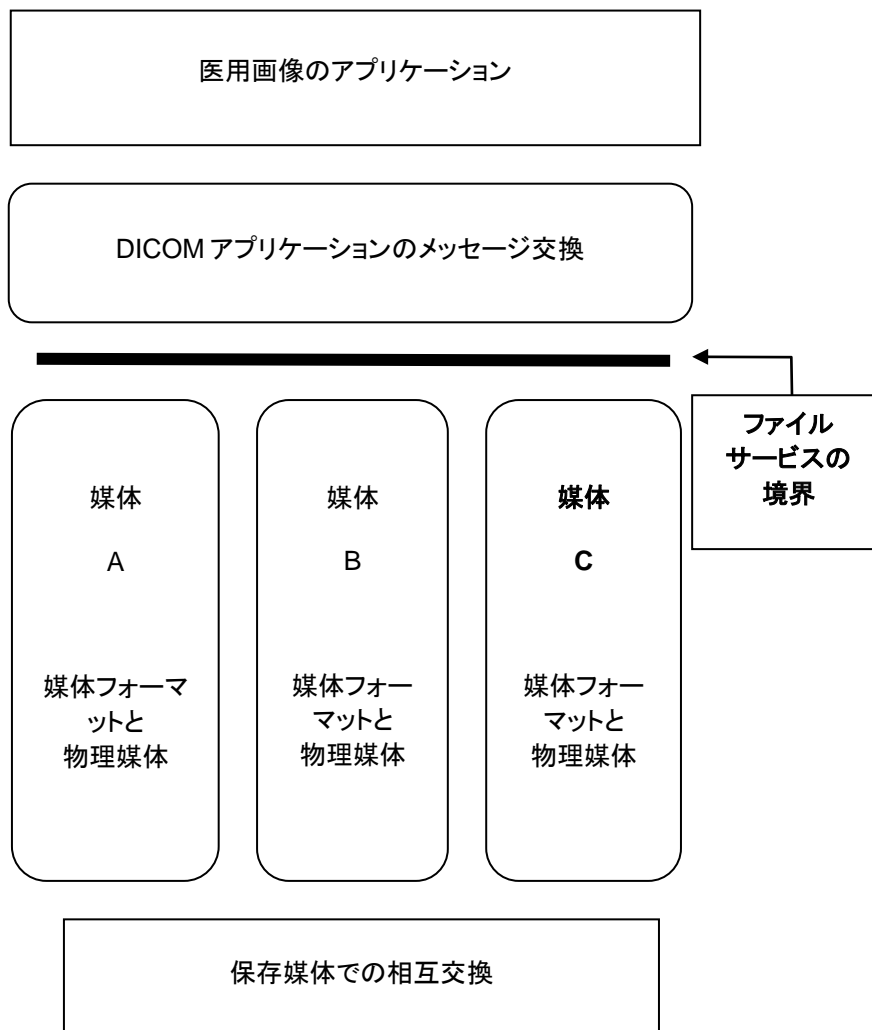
医用画像のアプリケーション

DICOM アプリケーションのメッセージ交換

ファイルサービスの境界

媒体

A

媒体フォーマットと物理媒体

媒体

B

媒体フォーマットと物理媒体

媒体

C

媒体フォーマットと物理媒体

保存媒体での相互交換